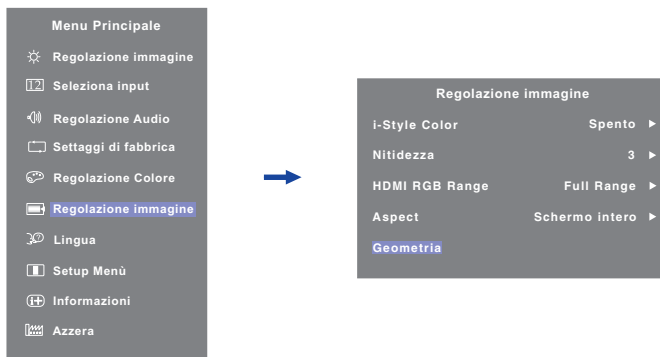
Menu Principale
Regolazione immagine
12 Seleziona input
Regolazione Audio
Settaggi di fabbrica
Regolazione Colore
Regolazione immagine
Lingua
Setup Menù
Informazioni
Azzera

Regolazione immagine

| | |
|---|---|
| i-Style Color | Spento ▶ |
| Nitidezza | 3 ▶ |
| HDMI RGB Range | Full Range ▶ |
| Aspect | Schermo intero ▶ |
| Geometria | |